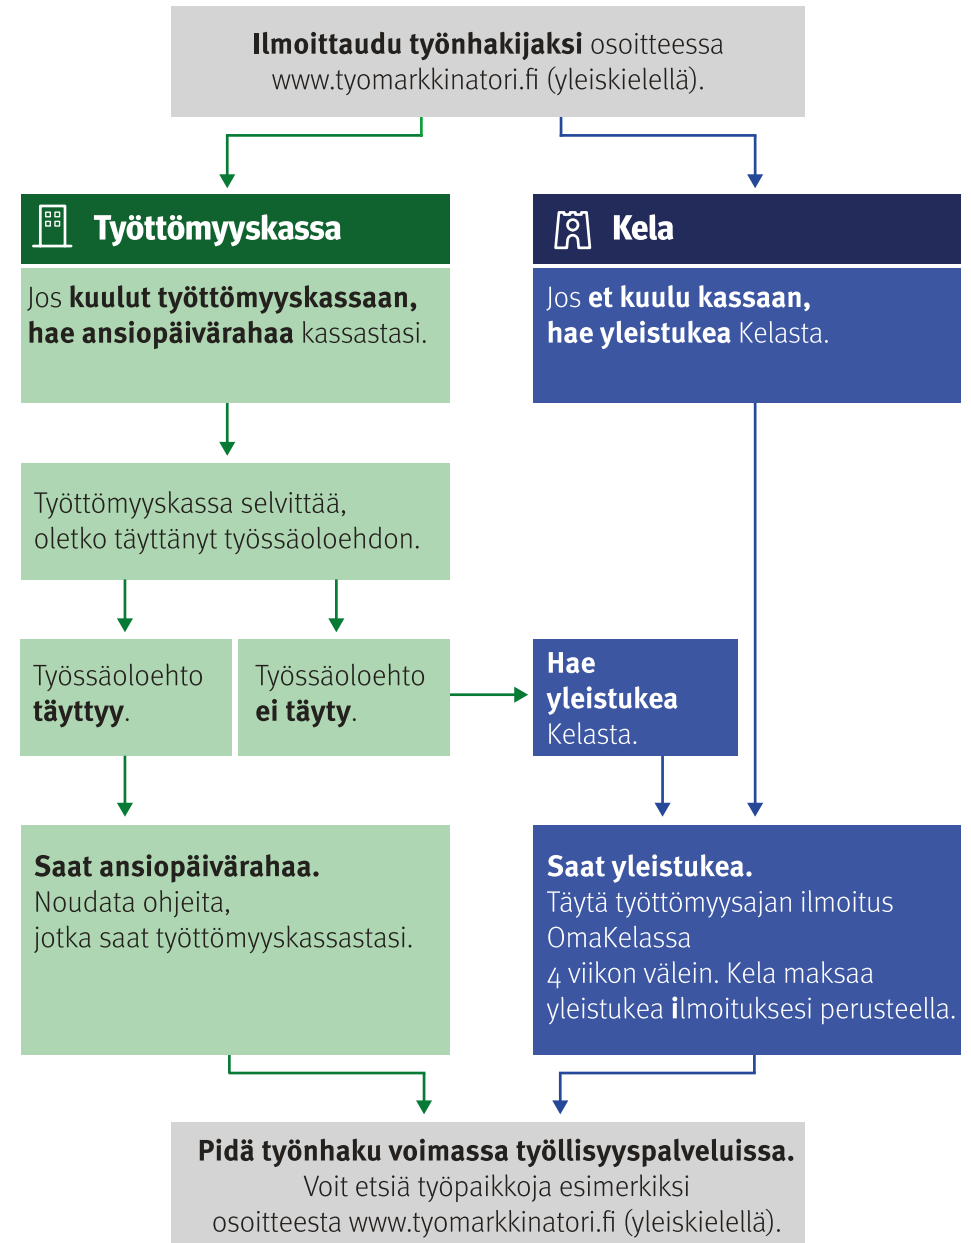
**Ilmoittaudu työnhakijaksi** osoitteessa www.tyomarkkinatori.fi (yleiskielellä).

**Työttömyyskassa**

Jos **kuulut työttömyyskassaan, hae ansiopäivärahaa** kassastasi.

Työttömyyskassa selvittää, oletko täyttänyt työssäoloehdon.

Työssäoloehto **täyttyy**.

Työssäoloehto **ei täyty**.

**Saat ansiopäivärahaa.** Noudata ohjeita, jotka saat työttömyyskassastasi.

**Kela**

Jos **et kuulu kassaan, hae yleistukea** Kelasta.

**Hae yleistukea** Kelasta.

**Saat yleistukea.** Täytä työttömyysajan ilmoitus OmaKelassa 4 viikon välein. Kela maksaa yleistukea **i**lmoituksesi perusteella.

**Pidä työnhaku voimassa työllisyyspalveluissa.** Voit etsiä työpaikkoja esimerkiksi osoitteesta www.tyomarkkinatori.fi (yleiskielellä).